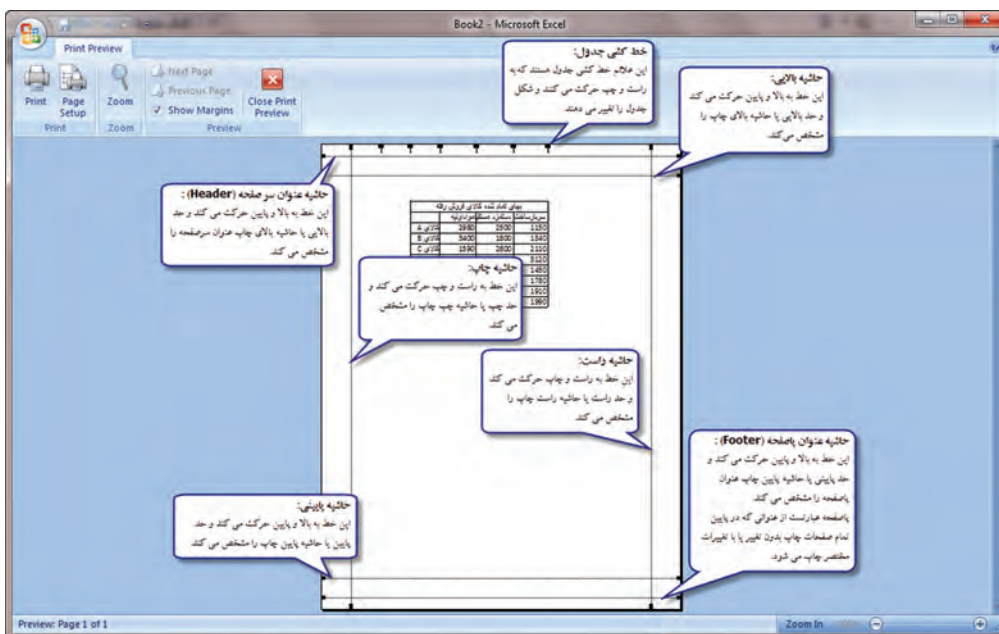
Book2 - Microsoft Excel

Print Preview

Print
Page Setup
Zoom
Next Page
Previous Page
Show Margins
Close Print Preview
Print
Zoom
Preview

خط کشی جدول:
این علائم خط کشی جدول هستند که به راست و چپ حرکت می کنند و شکل جدول را تغییر می دهند.

حاشیه بالایی:
این خط به بالا و پایین حرکت می کند و حد بالایی یا حاشیه بالای چاپ را مشخص می کند.

حاشیه عنوان سر صفحه (Header) :
این خط به بالا و پایین حرکت می کند و حد بالایی یا حاشیه بالای چاپ عنوان سرصفحه را مشخص می کند.

حاشیه چاپ:
این خط به راست و چپ حرکت می کند و حد چپ یا حاشیه چپ چاپ را مشخص می کند.

حاشیه راست:
این خط به راست و چپ حرکت می کند و حد راست یا حاشیه راست چاپ را مشخص می کند.

حاشیه عنوان پاصفحه (Footer) :
این خط به بالا و پایین حرکت می کند و حد پایینی یا حاشیه پایین چاپ عنوان پاصفحه را مشخص می کند.
پاصفحه عبارتست از عنوانی که در پایین تمام صفحات چاپ بدون تغییر یا با تغییرات مختصر چاپ می شود.

حاشیه پایینی:
این خط به بالا و پایین حرکت می کند و حد پایین یا حاشیه پایین چاپ را مشخص می کند

| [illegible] | | | |
|---|---|---|---|
| کالای A | 2980 | 2500 | 1150 |
| کالای B | 3400 | 1800 | 1340 |
| کالای C | 1590 | 2600 | 1110 |

2120
1450
1780
1910
1990

Preview: Page 1 of 1
Zoom In